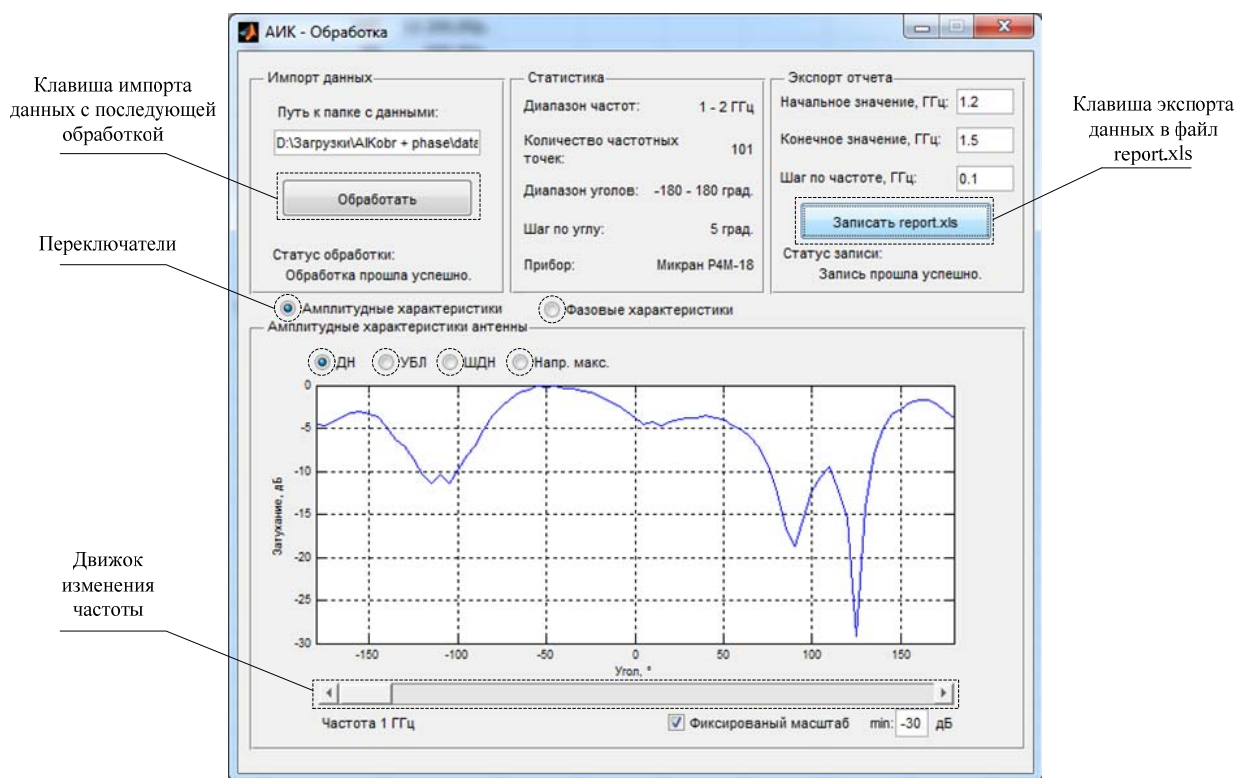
АИК - Обработка

Клавиша импорта данных с последующей обработкой

Импорт данных
Путь к папке с данными:
D:\Загрузки\AIKobr + phase\data
Обработать
Статус обработки:
Обработка прошла успешно.

Статистика
Диапазон частот: 1 - 2 ГГц
Количество частотных точек: 101
Диапазон углов: -180 - 180 град.
Шаг по углу: 5 град.
Прибор: Микран Р4М-18

Экспорт отчета
Начальное значение, ГГц: 1.2
Конечное значение, ГГц: 1.5
Шаг по частоте, ГГц: 0.1
Записать report.xls
Статус записи:
Запись прошла успешно.

Клавиша экспорта данных в файл report.xls

Переключатели

Амплитудные характеристики
Фазовые характеристики

Амплитудные характеристики антенны
ДН УБЛ ШДН Напр. макс.

0
-5
-10
-15
-20
-25
-30
Затухание, дБ
-150 -100 -50 0 50 100 150
Угол, °

Движок изменения частоты

Частота 1 ГГц
Фиксированый масштаб min: -30 дБ